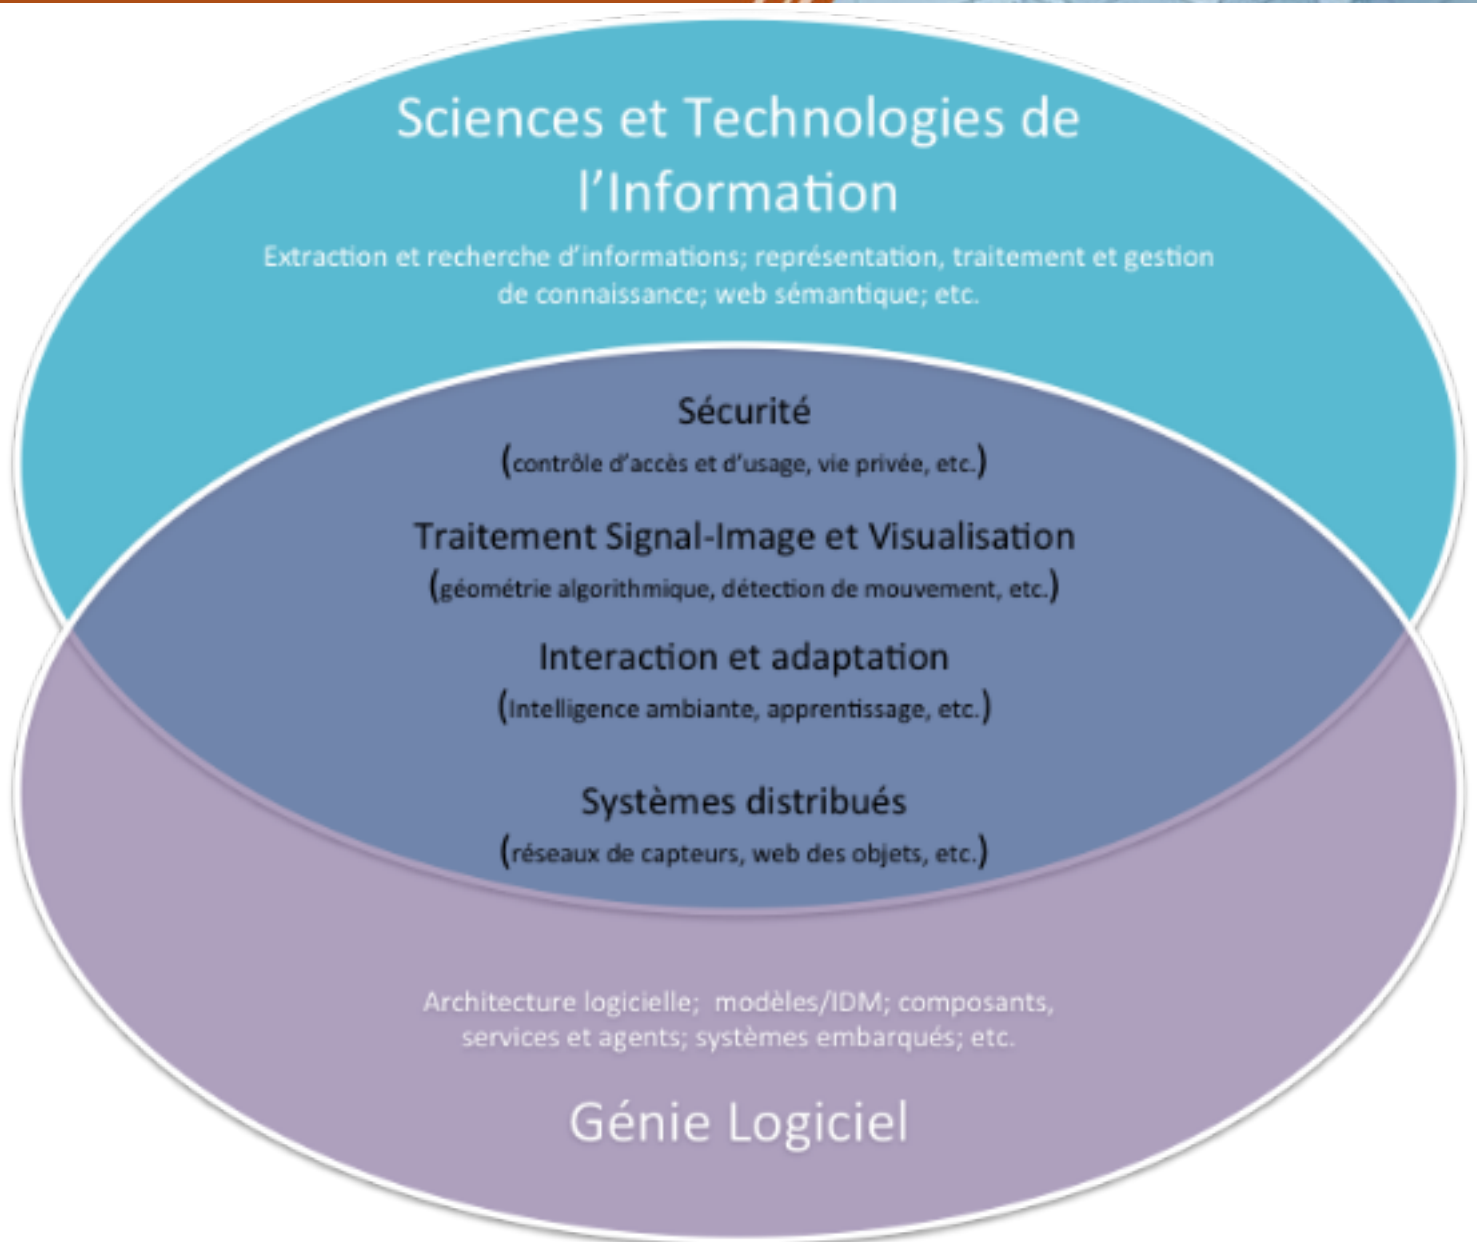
Sciences et Technologies de l'Information

Extraction et recherche d'informations; représentation, traitement et gestion de connaissance; web sémantique; etc.

Sécurité
(contrôle d'accès et d'usage, vie privée, etc.)

Traitement Signal-Image et Visualisation
(géométrie algorithmique, détection de mouvement, etc.)

Interaction et adaptation
(Intelligence ambiante, apprentissage, etc.)

Systèmes distribués
(réseaux de capteurs, web des objets, etc.)

Architecture logicielle; modèles/IDM; composants, services et agents; systèmes embarqués; etc.

Génie Logiciel